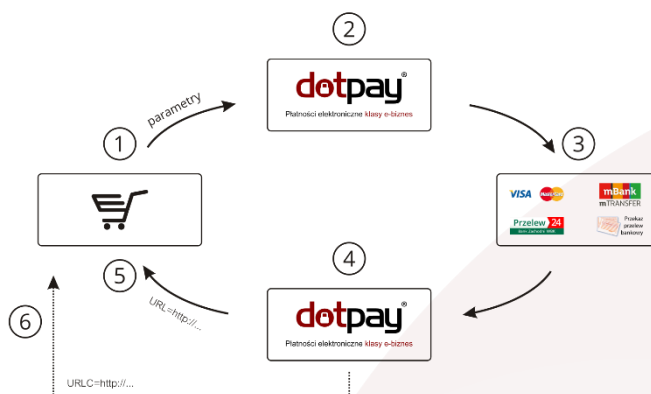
2

dotpay®

Płatności elektroniczne klasy e-biznes

parametry

1

3

VISA MasterCard

mBank mTRANSFER

Przelew 24 Bank Zachodni WBK

Przekaz przelew bankowy

4

5

URL=http://...

dotpay®

Płatności elektroniczne klasy e-biznes

6

URLC=http://...